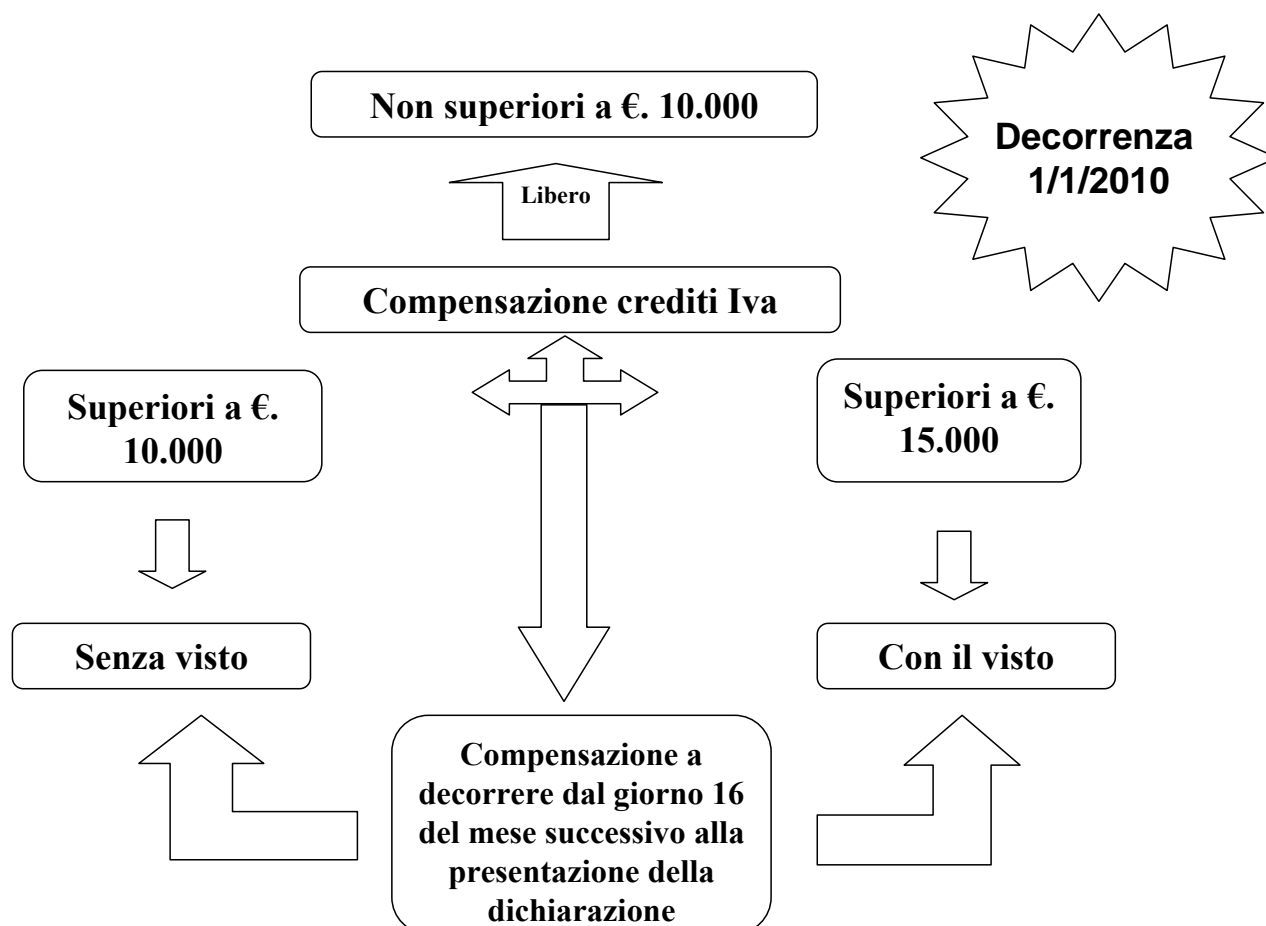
Non superiori a €. 10.000

Decorrenza 1/1/2010

Libero

Compensazione crediti Iva

Superiori a €. 10.000

Superiori a €. 15.000

Senza visto

Con il visto

Compensazione a decorrere dal giorno 16 del mese successivo alla presentazione della dichiarazione